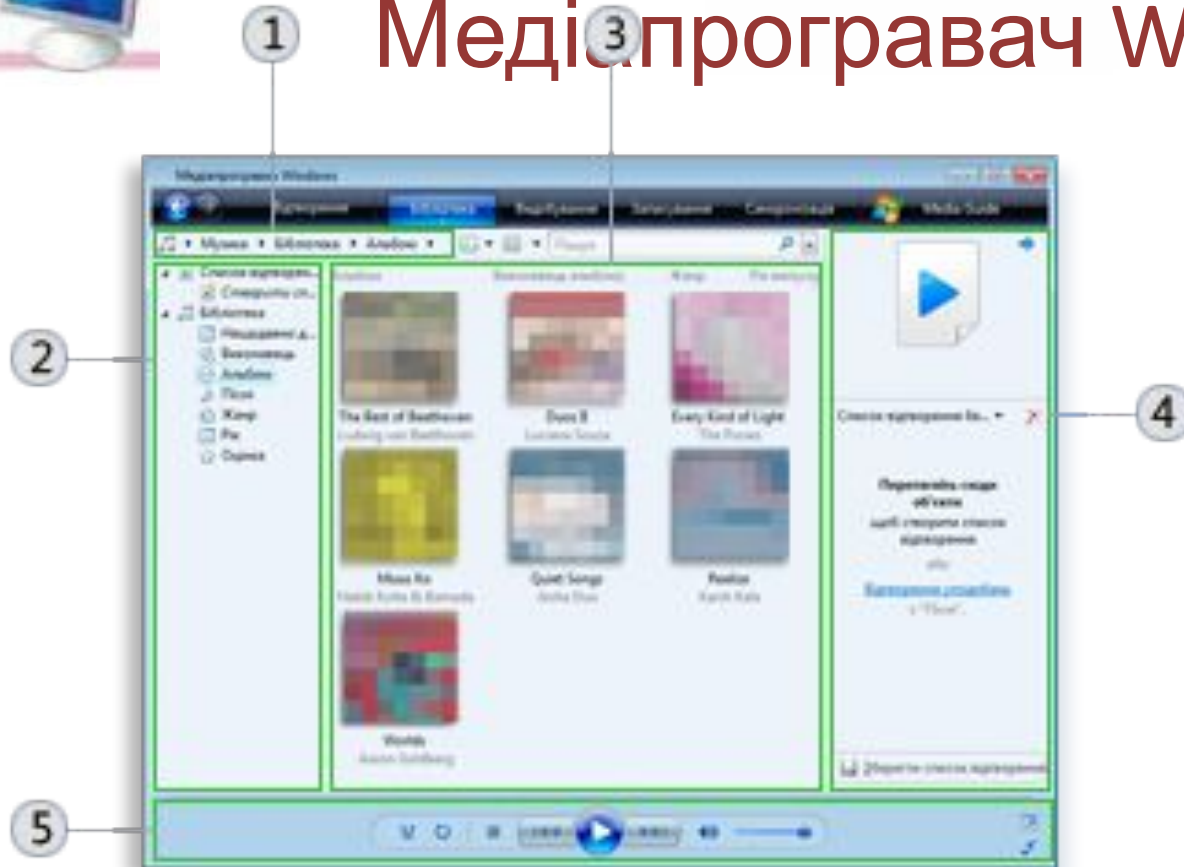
Медіапрогравач W

1
3
2
4
5

Медіапрогравач Windows

Відтворення
Бібліотека
Відтворення
Записування
Синхронізація
Media Guide

Музика ▸ Бібліотека ▸ Альбоми ▸
Пошук

Списки відтворення
Створити сп...
Бібліотека
Нещодавно д...
Виконавець
Альбоми
Пісні
Жанр
Рік
Оцінка

Альбом
Виконавець альбому
Жанр
Рік випуску

The Best of Beethoven
Ludwig van Beethoven

Duos II
Luciana Souza

Every Kind of Light
The Posies

Mitsou Ko
Habib Koite & Bamada

Quiet Songs
Aisha Duo

Rendez
Karsh Kale

Worlds
Aaron Goldberg

Список відтворення без...

Перетягніть сюди об'єкти,
щоб створити список відтворення
або
Відтворення улюблених
з "Пісні".

Зберегти список відтворення